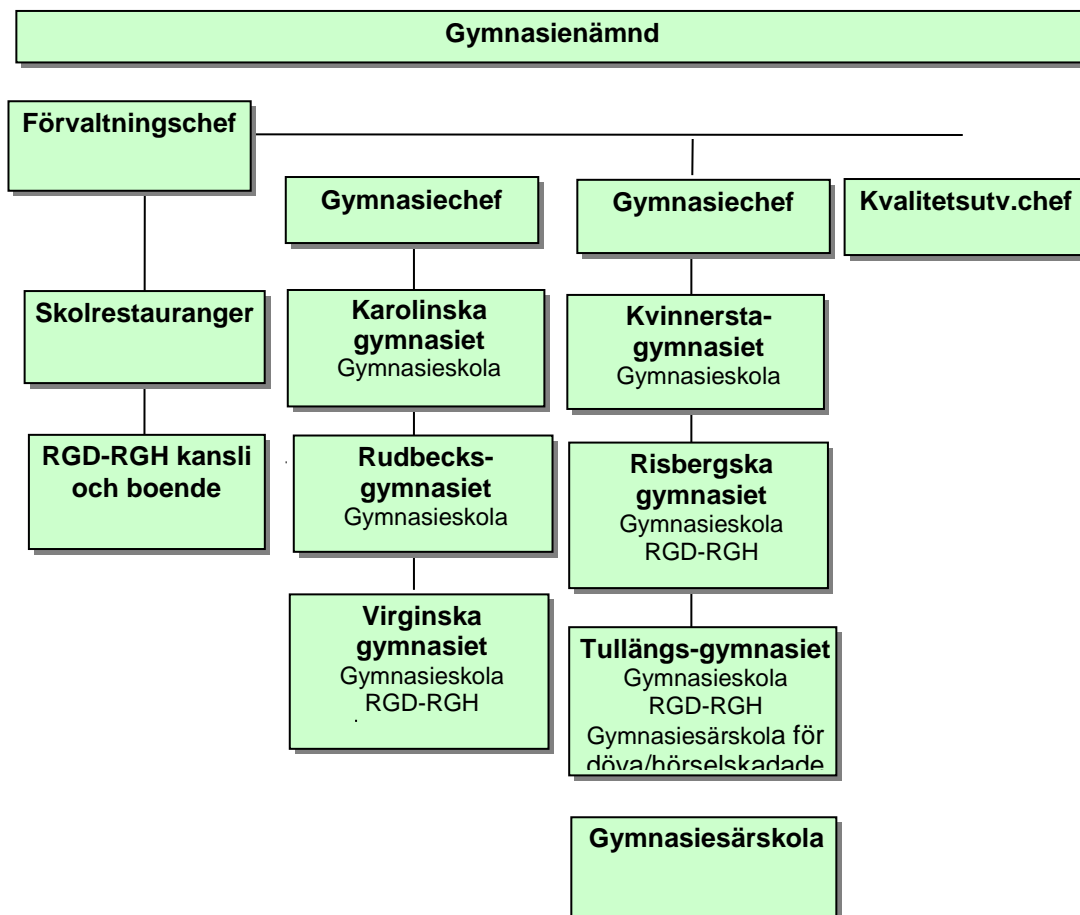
Gymnasienämnd

Förvaltningschef

Gymnasiechef

Gymnasiechef

Kvalitetsutv.chef

Skolrestauranger

RGD-RGH kansli och boende

Karolinska gymnasiet
Gymnasieskola

Rudbecks-gymnasiet
Gymnasieskola

Virginska gymnasiet
Gymnasieskola
RGD-RGH

Kvinnersta-gymnasiet
Gymnasieskola

Risbergska gymnasiet
Gymnasieskola
RGD-RGH

Tullängs-gymnasiet
Gymnasieskola
RGD-RGH
Gymnasiesärskola för döva/hörselskadade

Gymnasiesärskola